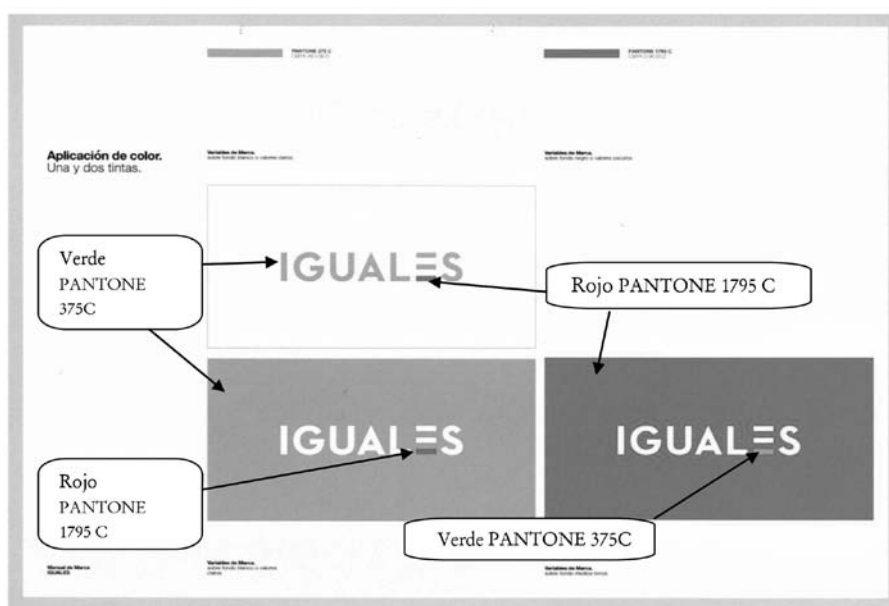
PANTONE 375 C
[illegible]

PANTONE 1795 C
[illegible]

Aplicación de color.
Una y dos tintas.

Variables de Marca.
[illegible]

Variables de Marca.
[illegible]

Verde PANTONE 375C

IGUALES

Rojo PANTONE 1795 C

IGUALES

IGUALES

Rojo PANTONE 1795 C

Verde PANTONE 375C

Manual de Marca
IGUALES

Variables de Marca.
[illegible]

Variables de Marca.
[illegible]